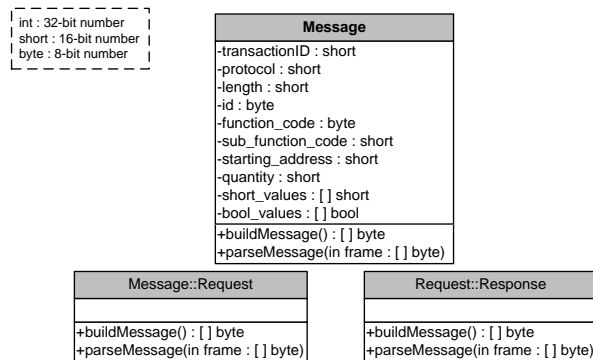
int : 32-bit number
short : 16-bit number
byte : 8-bit number

Message
-transactionID : short
-protocol : short
-length : short
-id : byte
-function_code : byte
-sub_function_code : short
-starting_address : short
-quantity : short
-short_values : [ ] short
-bool_values : [ ] bool
+buildMessage() : [ ] byte
+parseMessage(in frame : [ ] byte)

Message::Request
+buildMessage() : [ ] byte
+parseMessage(in frame : [ ] byte)

Request::Response
+buildMessage() : [ ] byte
+parseMessage(in frame : [ ] byte)